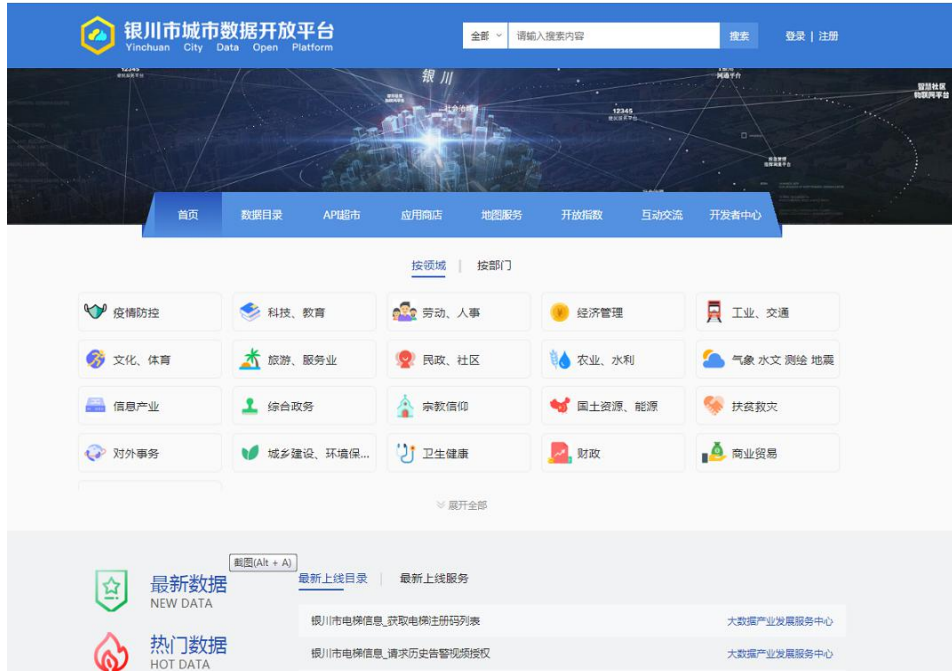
银川市城市数据开放平台
Yinchuan City Data Open Platform

全部 请输入搜索内容 搜索 登录 | 注册

银川
12345

首页 数据目录 API超市 应用商店 地图服务 开放指数 互动交流 开发者中心

按领域 | 按部门

疫情防控
科技、教育
劳动、人事
经济管理
工业、交通
文化、体育
旅游、服务业
民政、社区
农业、水利
气象 水文 测绘 地震
信息产业
综合政务
宗教信仰
国土资源、能源
扶贫救灾
对外事务
城乡建设、环境保...
卫生健康
财政
商业贸易

展开全部

截图(Alt + A)

最新数据
NEW DATA

热门数据
HOT DATA

最新上线目录 | 最新上线服务

银川市电梯信息_获取电梯注册码列表 大数据产业发展服务中心
银川市电梯信息_请求历史告警视频授权 大数据产业发展服务中心